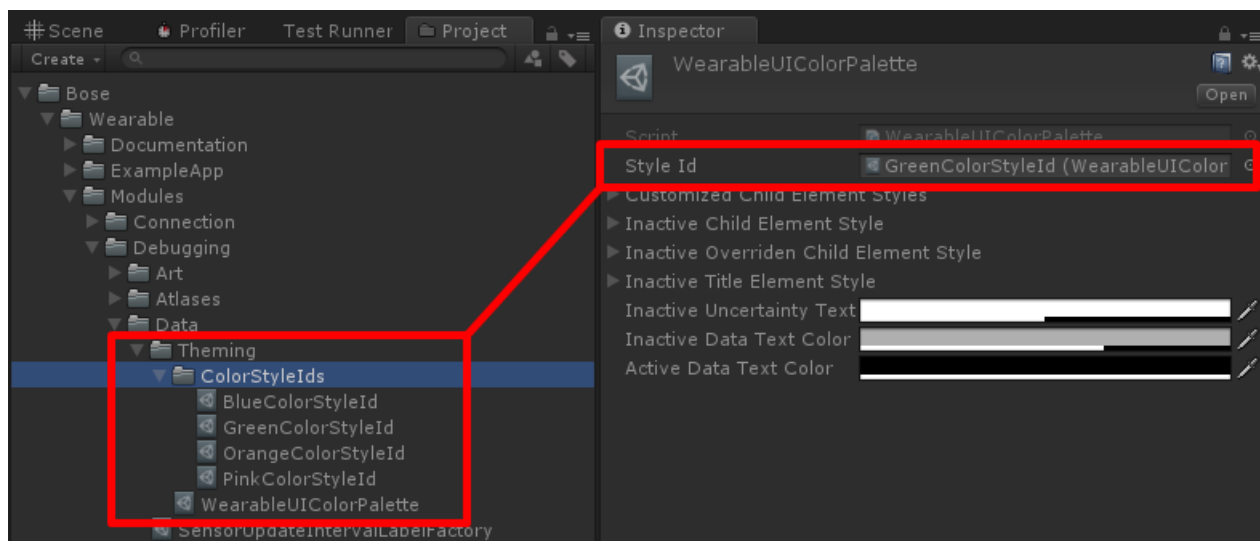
Scene   Profiler   Test Runner   Project

Create

Bose
Wearable
Documentation
ExampleApp
Modules
Connection
Debugging
Art
Atlases
Data
Theming
ColorStyleIds
BlueColorStyleId
GreenColorStyleId
OrangeColorStyleId
PinkColorStyleId
WearableUIColorPalette
SensorUpdateIntervalLabelFactory

Inspector

WearableUIColorPalette

Open

Script   WearableUIColorPalette
Style Id   GreenColorStyleId (WearableUIColor
Customized Child Element Styles
Inactive Child Element Style
Inactive Overriden Child Element Style
Inactive Title Element Style
Inactive Uncertainty Text
Inactive Data Text Color
Active Data Text Color